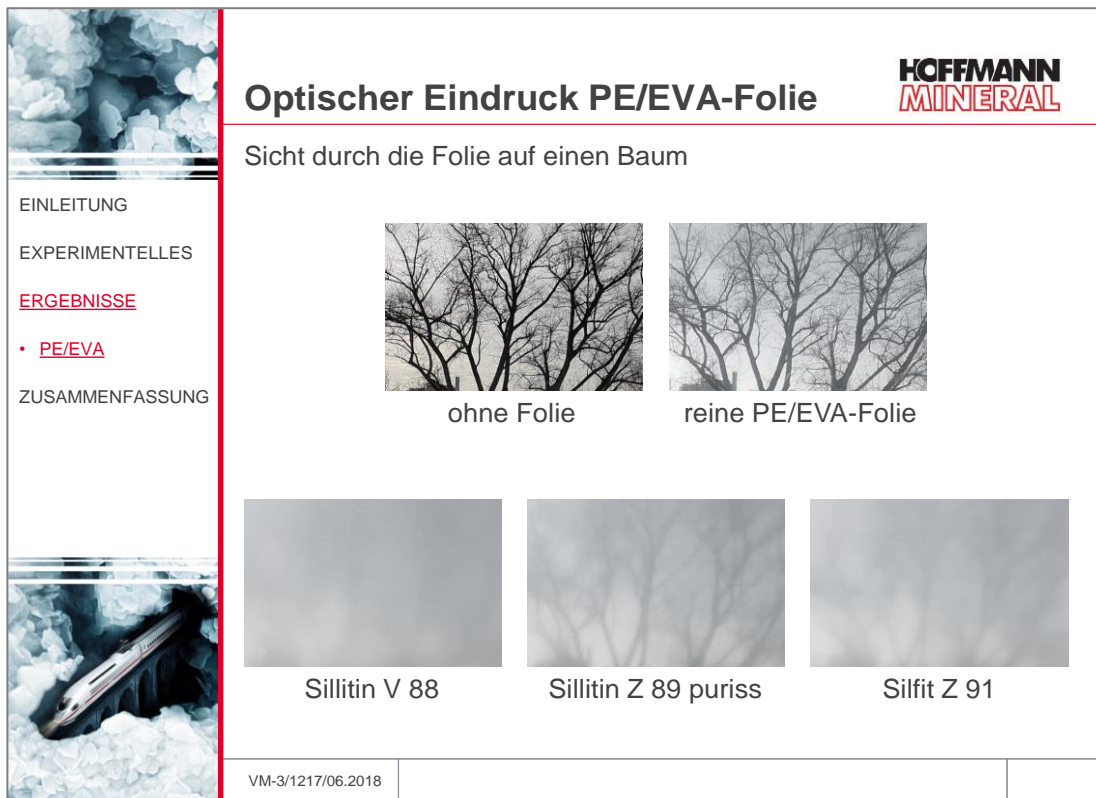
Optischer Eindruck PE/EVA-Folie

HOFFMANN
MINERAL

EINLEITUNG

EXPERIMENTELLES

ERGEBNISSE

• PE/EVA

ZUSAMMENFASSUNG

Sicht durch die Folie auf einen Baum

ohne Folie

reine PE/EVA-Folie

Sillitin V 88

Sillitin Z 89 puriss

Silfit Z 91

VM-3/1217/06.2018